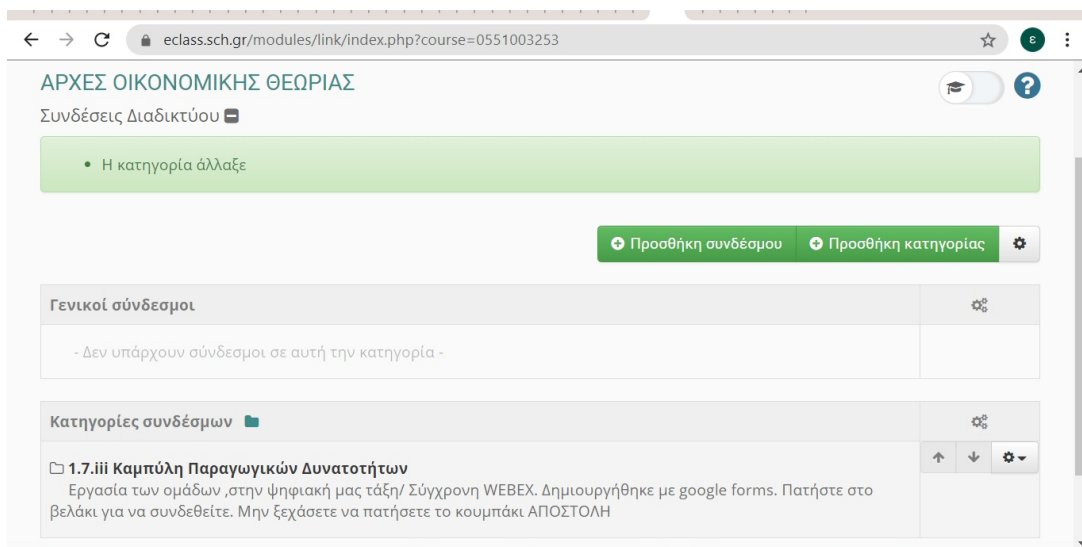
eclass.sch.gr/modules/link/index.php?course=0551003253

ε

ΑΡΧΕΣ ΟΙΚΟΝΟΜΙΚΗΣ ΘΕΩΡΙΑΣ

Συνδέσεις Διαδικτύου

• Η κατηγορία άλλαξε

Προσθήκη συνδέσμου | Προσθήκη κατηγορίας

| Γενικοί σύνδεσμοι | |
|---|---|
| - Δεν υπάρχουν σύνδεσμοι σε αυτή την κατηγορία - | |

| Κατηγορίες συνδέσμων | |
|---|---|
| **1.7.iii Καμπύλη Παραγωγικών Δυνατοτήτων** Εργασία των ομάδων ,στην ψηφιακή μας τάξη/ Σύγχρονη WEBEX. Δημιουργήθηκε με google forms. Πατήστε στο βελάκι για να συνδεθείτε. Μην ξεχάσετε να πατήσετε το κουμπάκι ΑΠΟΣΤΟΛΗ | |